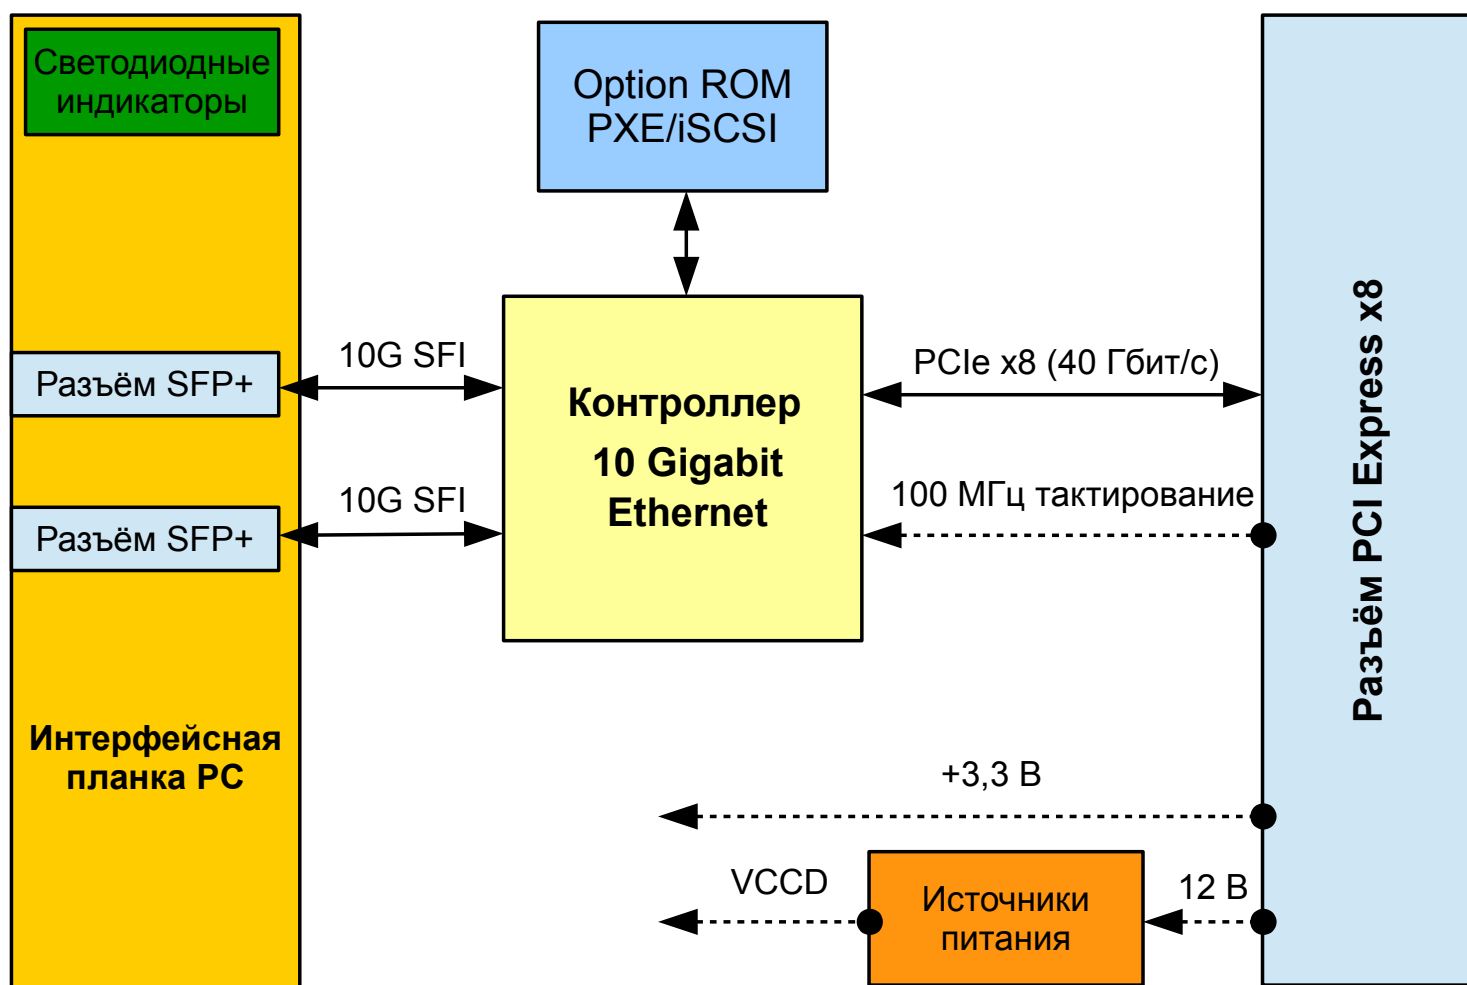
Светодиодные индикаторы

Option ROM PXE/iSCSI

Разъём SFP+

10G SFI

Разъём SFP+

10G SFI

Контроллер 10 Gigabit Ethernet

PCIe x8 (40 Гбит/с)

100 МГц тактирование

Разъём PCI Express x8

Интерфейсная планка PC

+3,3 В

VCCD

Источники питания

12 В